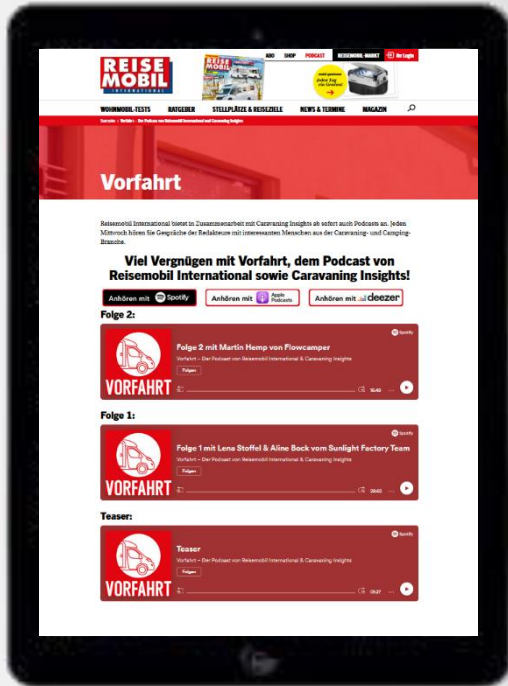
REISE MOBIL INTERNATIONAL

ABO SHOP PODCAST REISEMOBIL-MARKT Ihr Login

WOHNMOBIL-TESTS RATGEBER STELLPLÄTZE & REISEZIELE NEWS & TERMINE MAGAZIN

Startseite › Vorfahrt › Der Podcast von Reisemobil International und Caravaning Insights

Vorfahrt

Reisemobil International bietet in Zusammenarbeit mit Caravaning Insights ab sofort auch Podcasts an. Jeden Mittwoch hören Sie Gespräche der Redakteure mit interessanten Menschen aus der Caravaning- und Camping-Branche.

Viel Vergnügen mit Vorfahrt, dem Podcast von Reisemobil International sowie Caravaning Insights!

Anhören mit Spotify
Anhören mit Apple Podcasts
Anhören mit deezer

Folge 2:

VORFAHRT
Folge 2 mit Martin Hemp von Flowcamper
Vorfahrt – Der Podcast von Reisemobil International & Caravaning Insights
Folgen
16:40
Spotify

Folge 1:

VORFAHRT
Folge 1 mit Lena Stoffel & Aline Bock vom Sunlight Factory Team
Vorfahrt – Der Podcast von Reisemobil International & Caravaning Insights
Folgen
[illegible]
Spotify

Teaser:

VORFAHRT
Teaser
Vorfahrt – Der Podcast von Reisemobil International & Caravaning Insights
Folgen
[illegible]
Spotify